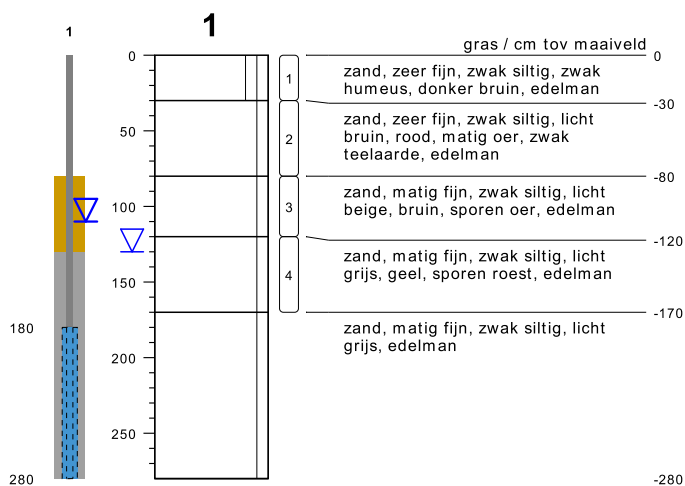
1

180

280

1

0
50
100
150
200
250

1
2
3
4

gras / cm tov maaiveld

0

zand, zeer fijn, zwak siltig, zwak humeus, donker bruin, edelman

-30

zand, zeer fijn, zwak siltig, licht bruin, rood, matig oer, zwak teelaarde, edelman

-80

zand, matig fijn, zwak siltig, licht beige, bruin, sporen oer, edelman

-120

zand, matig fijn, zwak siltig, licht grijs, geel, sporen roest, edelman

-170

zand, matig fijn, zwak siltig, licht grijs, edelman

-280